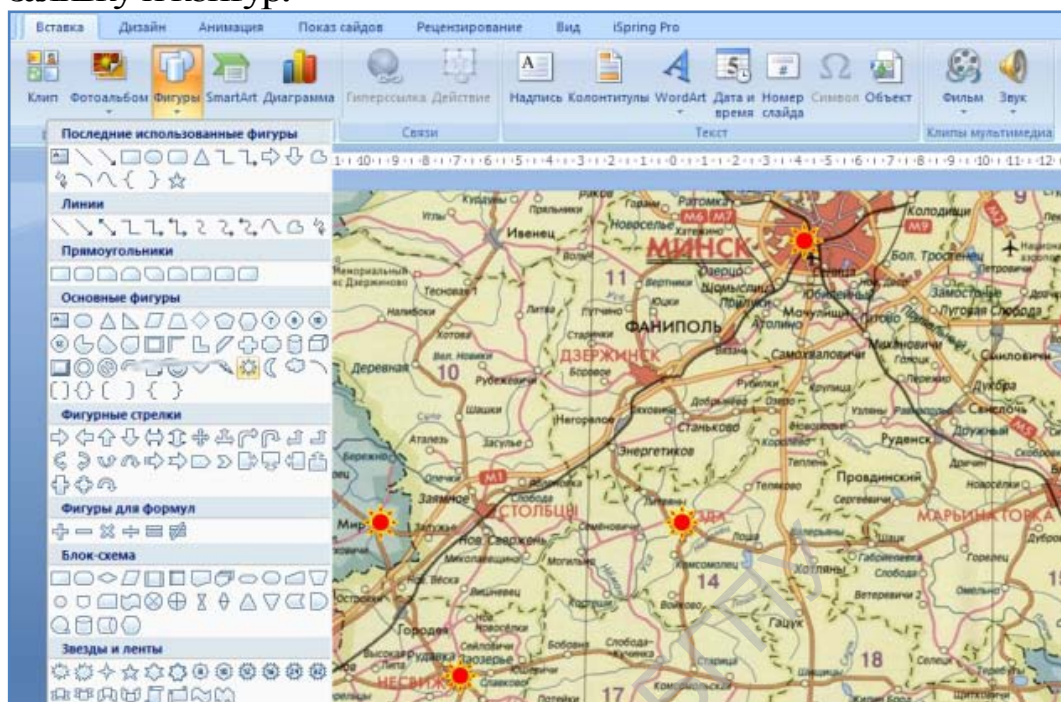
Вставка Дизайн Анимация Показ слайдов Рецензирование Вид iSpring Pro

Клип Фотоальбом Фигуры SmartArt Диаграмма Гиперссылка Действие Надпись Колонтитулы WordArt Дата и время Номер слайда Символ Объект Фильм Звук

Связи Текст Клипы мультимедиа

Последние использованные фигуры

Линии

Прямоугольники

Основные фигуры

Фигурные стрелки

Фигуры для формул

Блок-схема

Звезды и ленты

МИНСК
Колодищи
Ивенец
Ратомка
Новоселье
Прилуки
Боровляны
Мачулищи
Смолевичи
Заславль
Дзержинск
ФАНИПОЛЬ
Самохваловичи
Михановичи
Столбцы
Рубежевичи
Деревная
Налибоки
Энергетиков
Станьково
Руденск
Свислочь
Дукора
Узда
Мир
Несвиж
Городея
Лань
Марьина Горка
Провдинский
Хотляны
Гацук
Колосово
Новый Свержень
11
10
14
17
18
M1
M6
M7
M9
M5